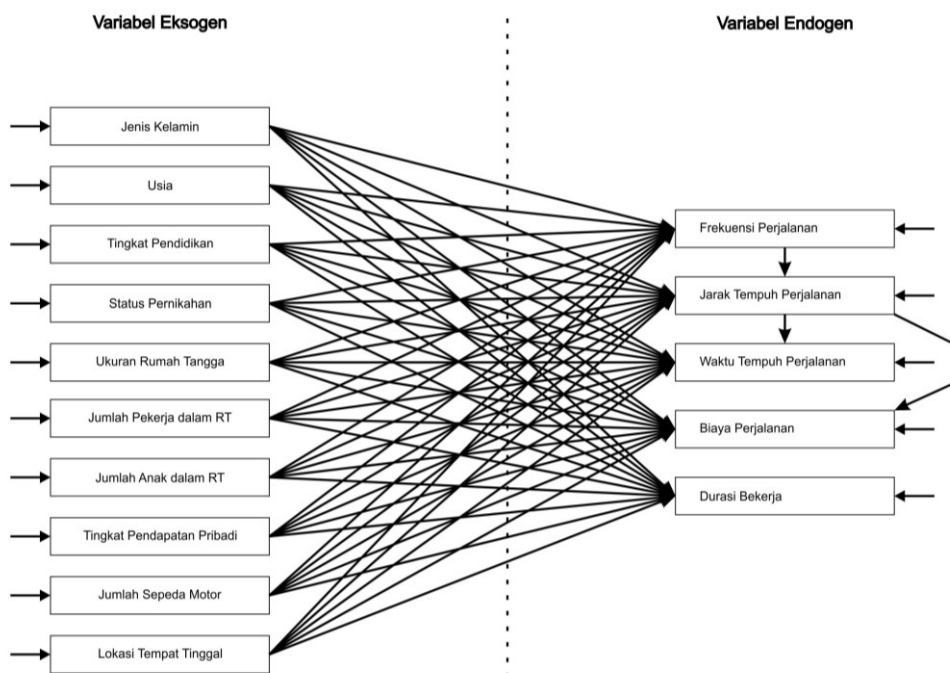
Variabel Eksogen

Variabel Endogen

Jenis Kelamin

Usia

Tingkat Pendidikan

Status Pernikahan

Ukuran Rumah Tangga

Jumlah Pekerja dalam RT

Jumlah Anak dalam RT

Tingkat Pendapatan Pribadi

Jumlah Sepeda Motor

Lokasi Tempat Tinggal

Frekuensi Perjalanan

Jarak Tempuh Perjalanan

Waktu Tempuh Perjalanan

Biaya Perjalanan

Durasi Bekerja